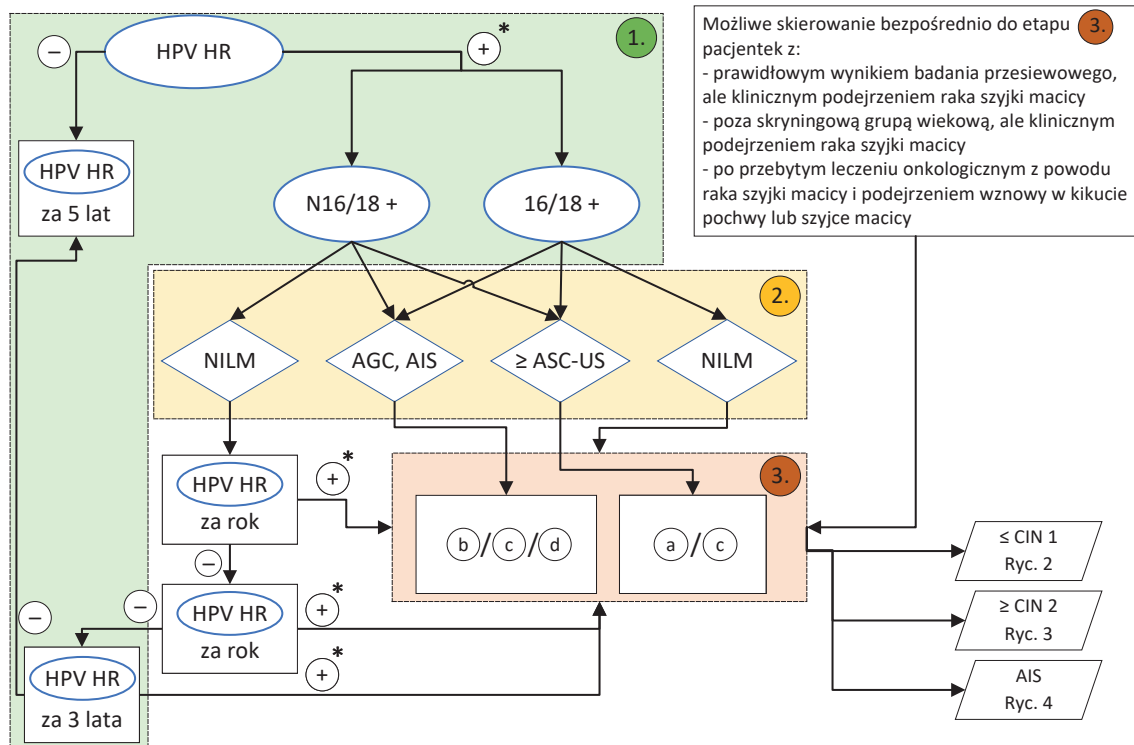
HPV HR

−

+ *

1.

HPV HR
za 5 lat

N16/18 +

16/18 +

Możliwe skierowanie bezpośrednio do etapu 3. pacjentek z:
- prawidłowym wynikiem badania przesiewowego, ale klinicznym podejrzeniem raka szyjki macicy
- poza skryningową grupą wiekową, ale klinicznym podejrzeniem raka szyjki macicy
- po przebytym leczeniu onkologicznym z powodu raka szyjki macicy i podejrzeniem wznowy w kikucie pochwy lub szyjce macicy

2.

NILM

AGC, AIS

≥ ASC-US

NILM

HPV HR
za rok

+ *

3.

b / c / d

a / c

≤ CIN 1
Ryc. 2

−

−

HPV HR
za rok

+ *

≥ CIN 2
Ryc. 3

−

HPV HR
za 3 lata

+ *

AIS
Ryc. 4